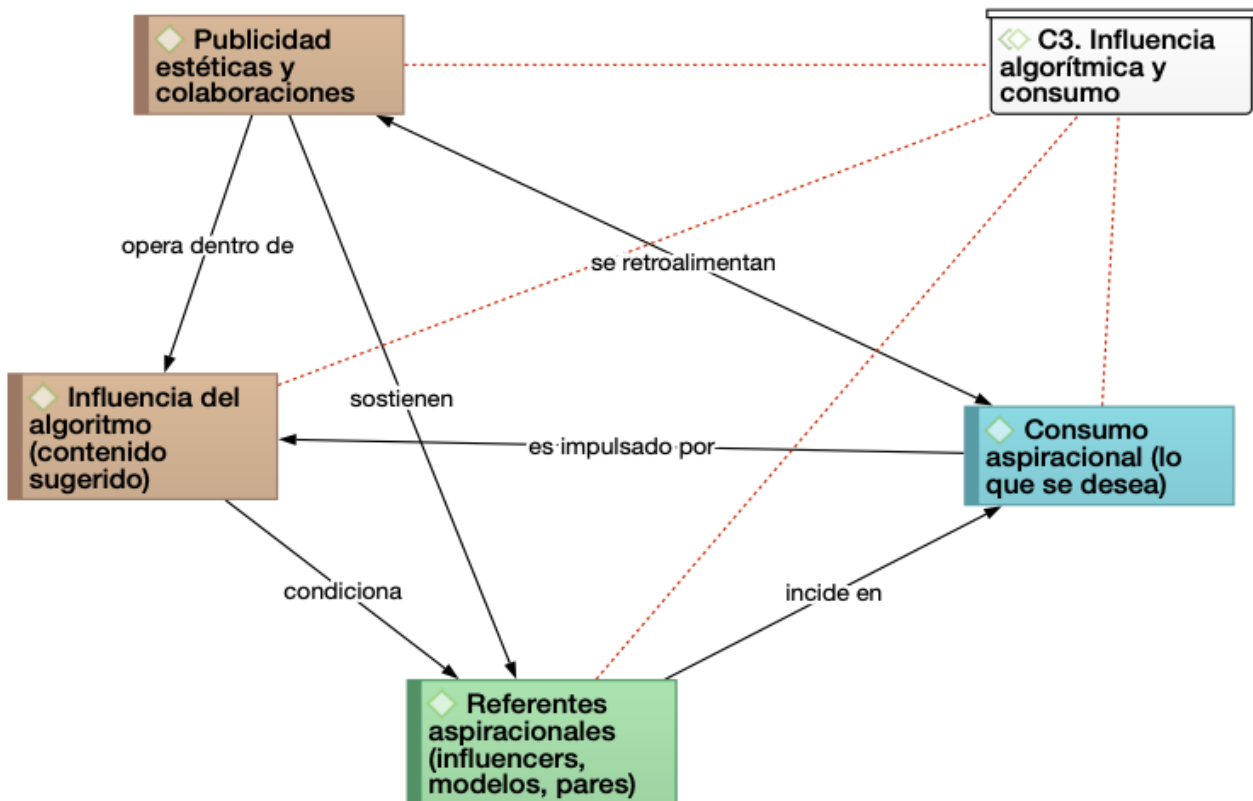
Publicidad estéticas y colaboraciones

C3. Influencia algorítmica y consumo

opera dentro de

se retroalimentan

Influencia del algoritmo (contenido sugerido)

sostienen

es impulsado por

Consumo aspiracional (lo que se desea)

condiciona

incide en

Referentes aspiracionales (influencers, modelos, pares)